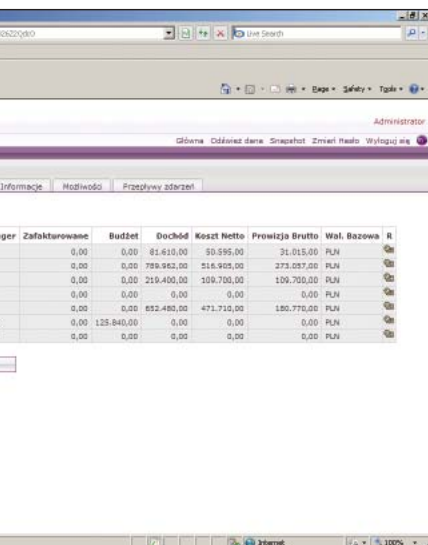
26Z2QdcO

Live Search

Page Safety Tools

Administrator

Główna Odśwież dane Snapshot Zmień Hasło Wyloguj się

Informacje Możliwości Przepływy zdarzeń

| ger | Zafakturowane | Budżet | Dochód | Koszt Netto | Prowizja Brutto | Wal. Bazowa | R |
|---|---|---|---|---|---|---|---|
| | 0,00 | 0,00 | 81.610,00 | 50.595,00 | 31.015,00 | PLN | |
| | 0,00 | 0,00 | 789.962,00 | 516.905,00 | 273.057,00 | PLN | |
| | 0,00 | 0,00 | 219.400,00 | 109.700,00 | 109.700,00 | PLN | |
| | 0,00 | 0,00 | 0,00 | 0,00 | 0,00 | PLN | |
| | 0,00 | 0,00 | 652.480,00 | 471.710,00 | 180.770,00 | PLN | |
| | 0,00 | 125.840,00 | 0,00 | 0,00 | 0,00 | PLN | |
| | 0,00 | 0,00 | 0,00 | 0,00 | 0,00 | PLN | |

Internet 100%